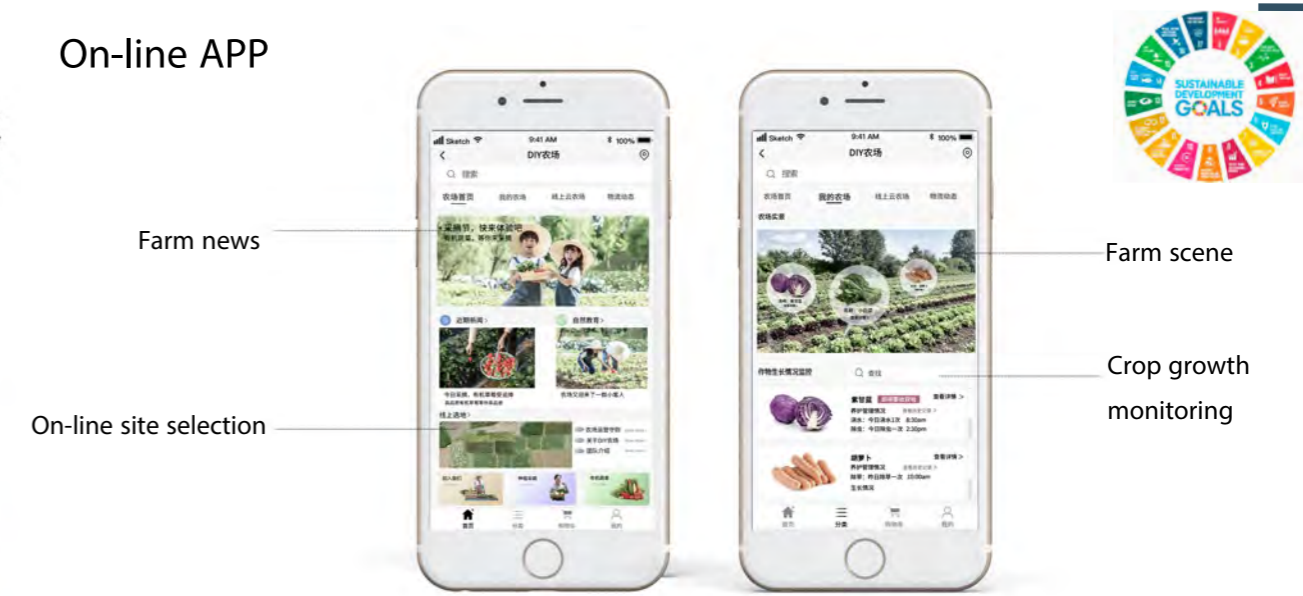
On-line APP

SUSTAINABLE DEVELOPMENT GOALS

Sketch 9:41 AM 100%
DIY农场
搜索
农场首页 我的农场 线上云农场 物流动态
采摘节，快来体验吧
近期新闻 > 自然教育 >
线上选地 >
首页 分类 购物车 我的

Sketch 9:41 AM 100%
DIY农场
搜索
农场首页 我的农场 线上云农场 物流动态
农场实景
作物生长情况监控 搜索
紫甘蓝 查看详情 >
胡萝卜 查看详情 >
首页 分类 购物车 我的

Farm news

On-line site selection

Farm scene

Crop growth monitoring